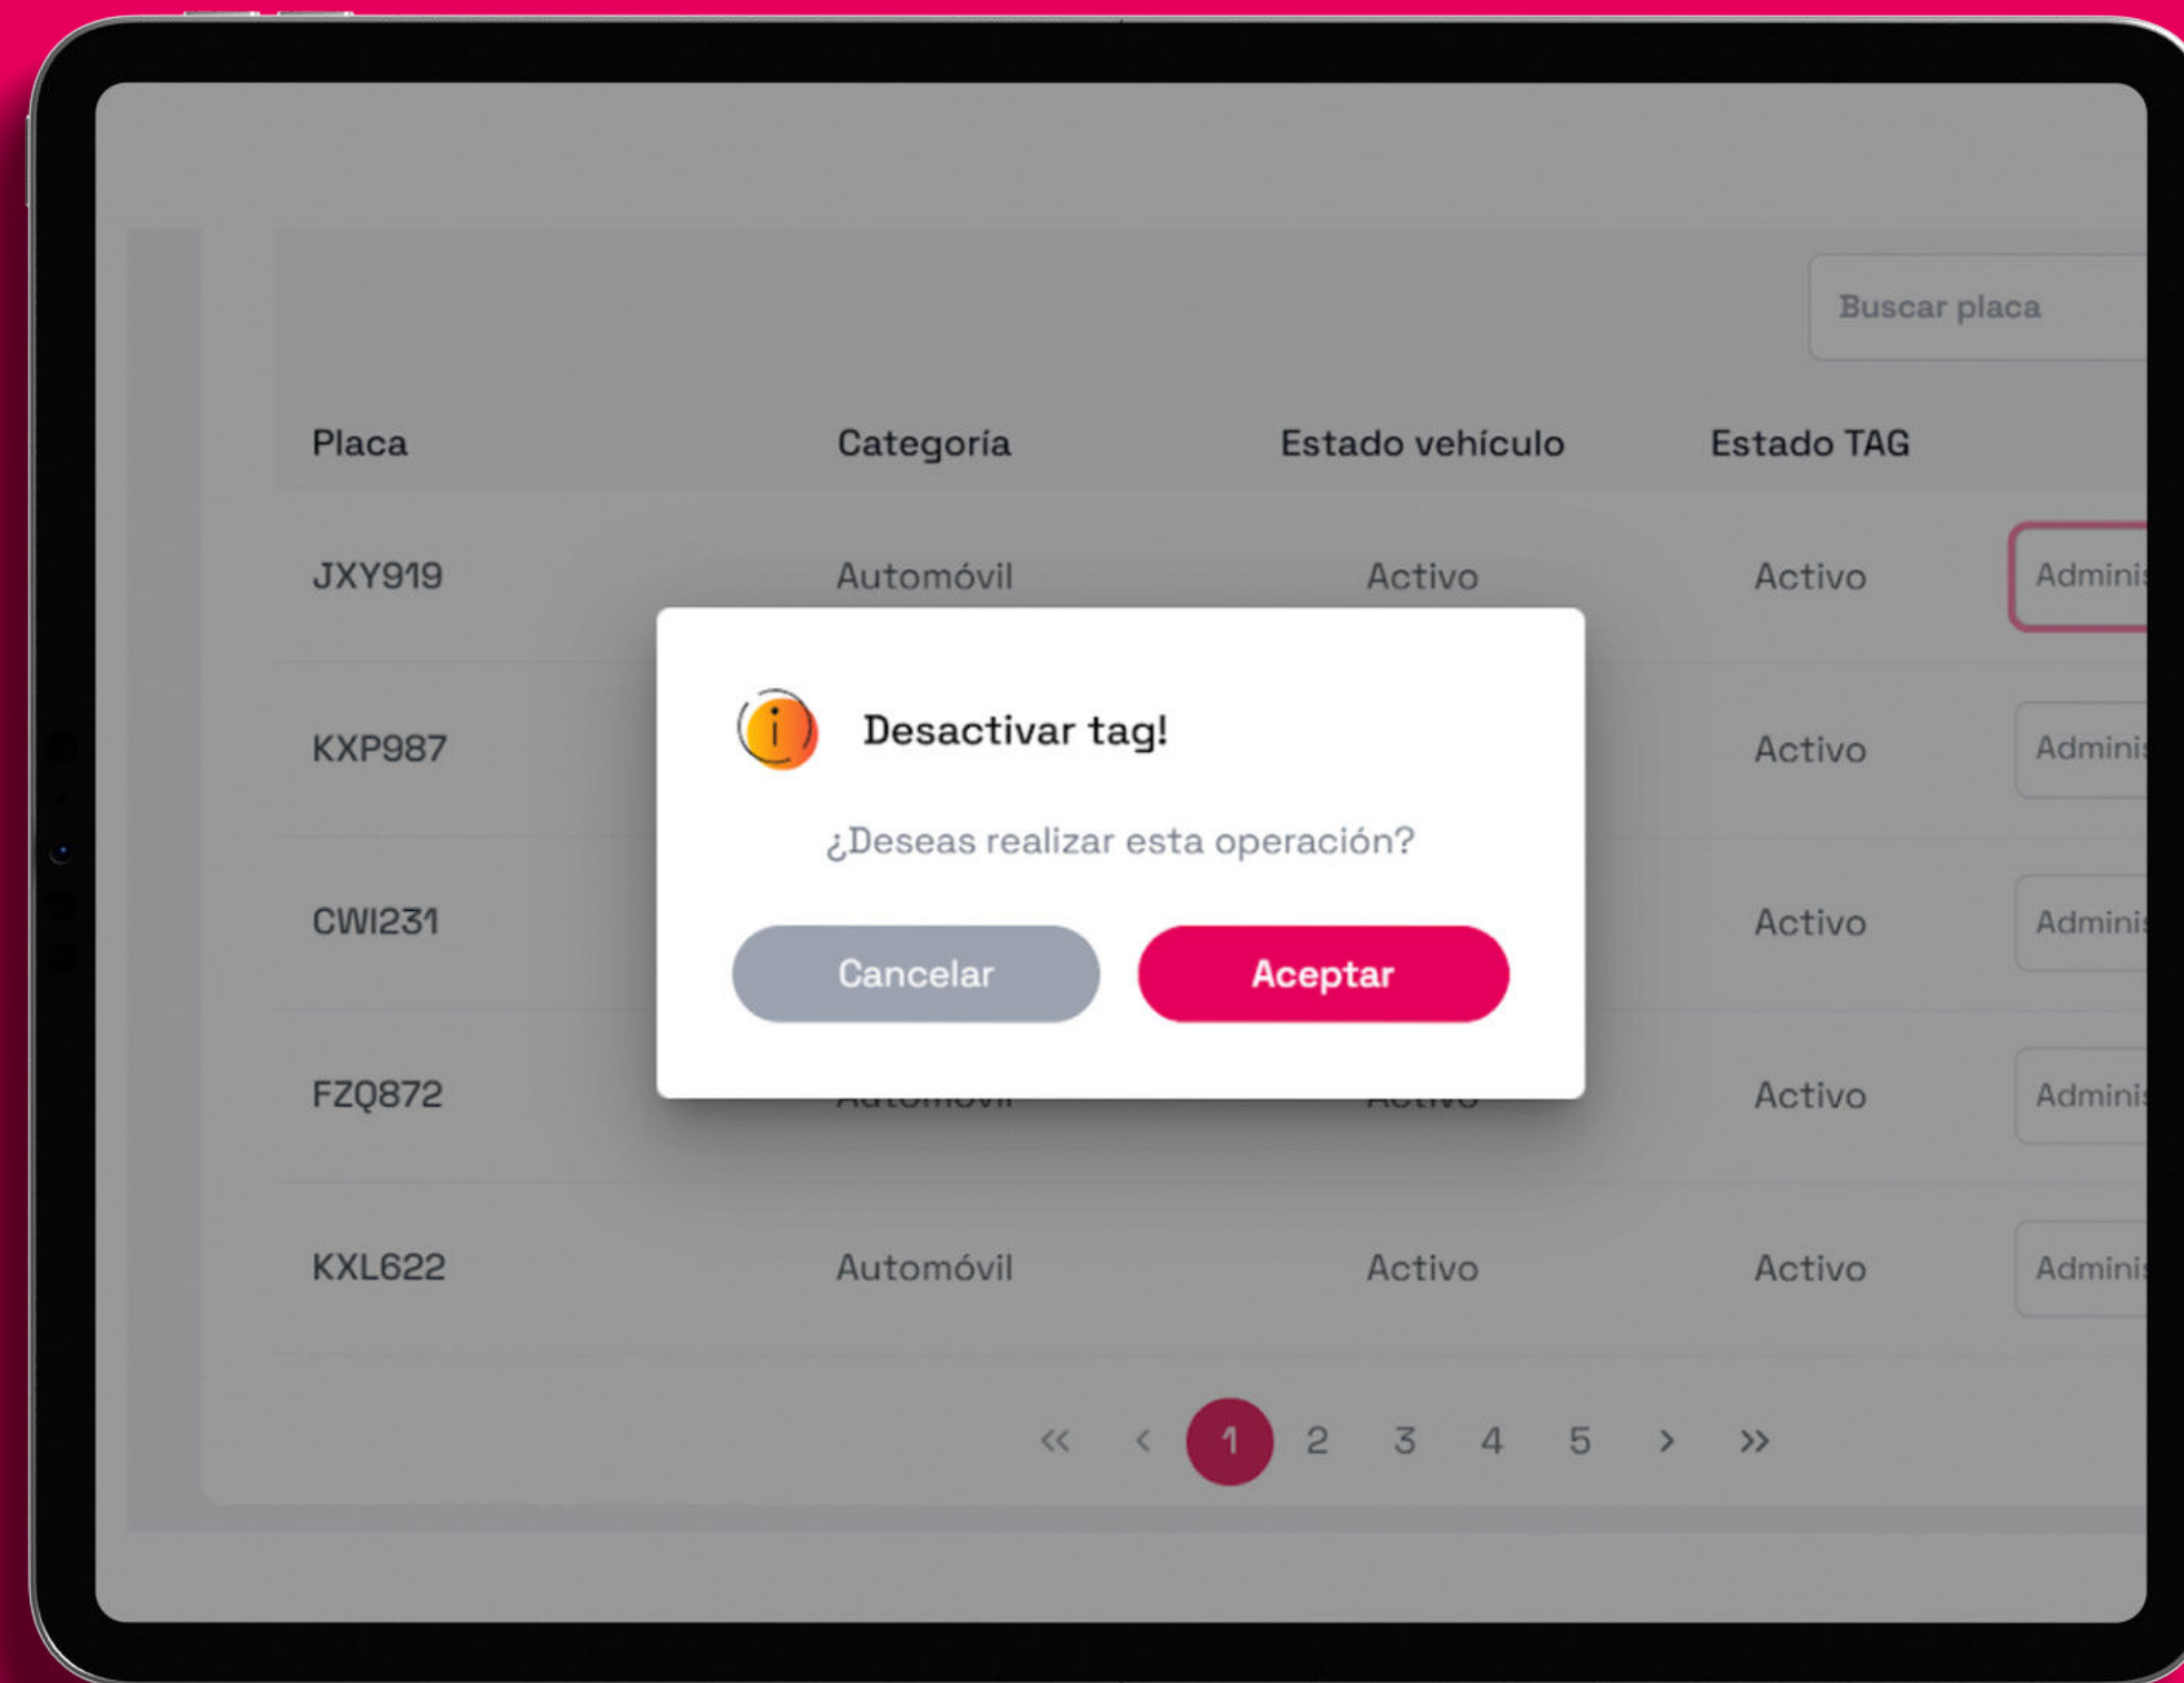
Buscar placa

| Placa | Categoría | Estado vehículo | Estado TAG | |
|---|---|---|---|---|
| JXY919 | Automóvil | Activo | Activo | Adminis |
| KXP987 | | | Activo | Adminis |
| CWI231 | | | Activo | Adminis |
| FZQ872 | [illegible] | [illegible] | Activo | Adminis |
| KXL622 | Automóvil | Activo | Activo | Adminis |

Desactivar tag!

¿Deseas realizar esta operación?

Cancelar Aceptar

« ‹ 1 2 3 4 5 › »